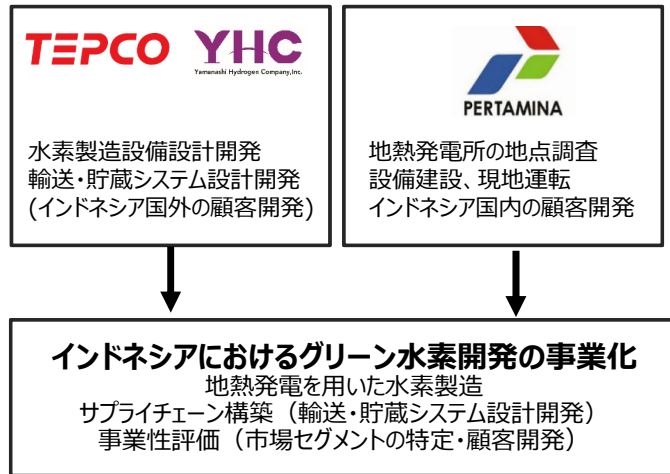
TEPCO YHC
Yamanashi Hydrogen Company,Inc.

水素製造設備設計開発
輸送・貯蔵システム設計開発
(インドネシア国外の顧客開発)

PERTAMINA

地熱発電所の地点調査
設備建設、現地運転
インドネシア国内の顧客開発

インドネシアにおけるグリーン水素開発の事業化
地熱発電を用いた水素製造
サプライチェーン構築（輸送・貯蔵システム設計開発）
事業性評価（市場セグメントの特定・顧客開発）